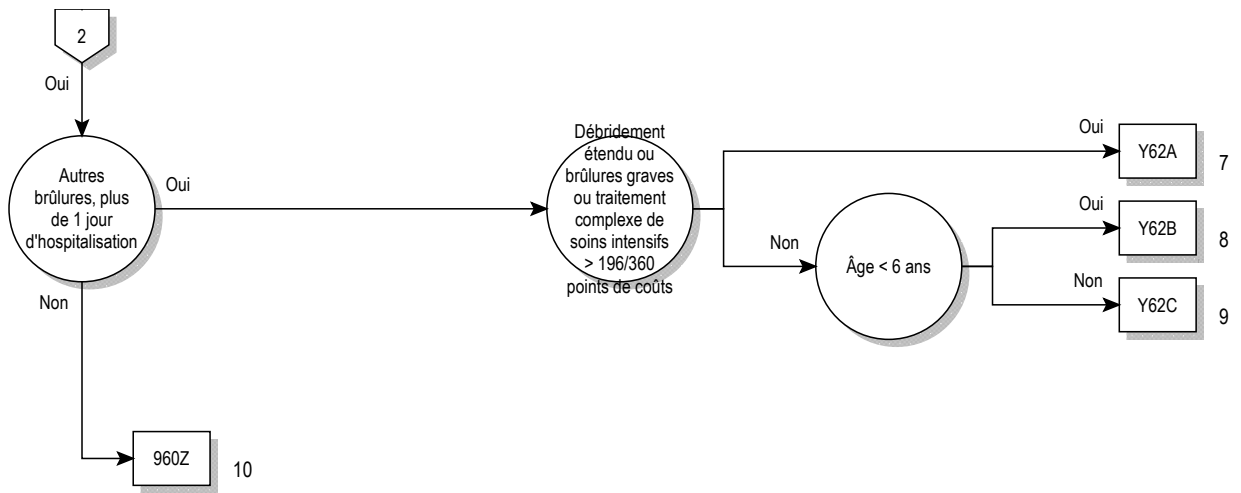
2

Oui

Autres brûlures, plus de 1 jour d'hospitalisation

Oui

Non

Débridement étendu ou brûlures graves ou traitement complexe de soins intensifs > 196/360 points de coûts

Oui

Y62A

7

Non

Âge < 6 ans

Oui

Y62B

8

Non

Y62C

9

960Z

10